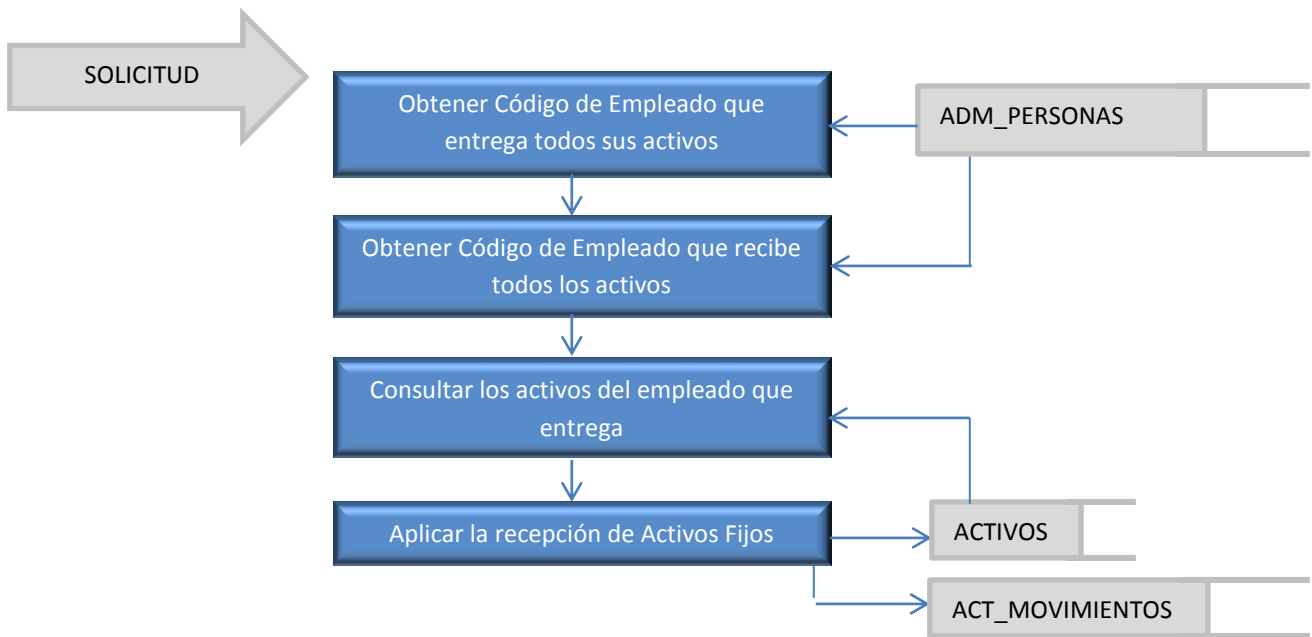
SOLICITUD

Obtener Código de Empleado que entrega todos sus activos

ADM_PERSONAS

Obtener Código de Empleado que recibe todos los activos

Consultar los activos del empleado que entrega

Aplicar la recepción de Activos Fijos

ACTIVOS

ACT_MOVIMIENTOS